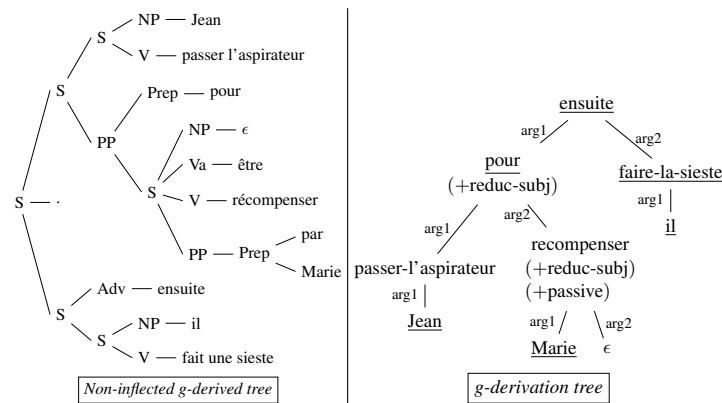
S — NP — Jean
V — passer l'aspirateur
S
Prep — pour
PP
NP — $\epsilon$
Va — être
S — V — récompenser
PP — Prep — par
Marie
S — .
Adv — ensuite
S
NP — il
S
V — fait une sieste

*Non-inflected g-derived tree*

ensuite
arg1 arg2
pour
(+reduc-subj)
faire-la-sieste
arg1
il
arg1 arg2
passer-l'aspirateur
arg1
Jean
recompenser
(+reduc-subj)
(+passive)
arg1 arg2
Marie $\epsilon$

*g-derivation tree*